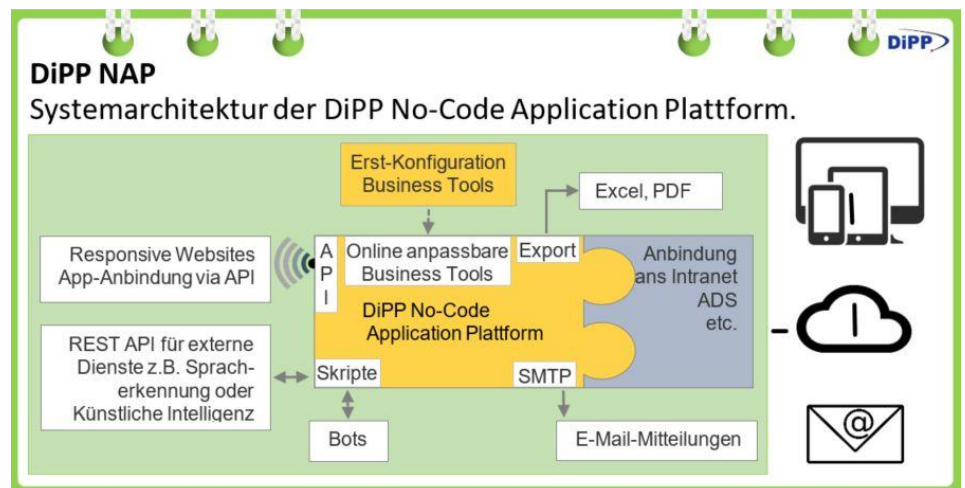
DiPP

DiPP NAP

Systemarchitektur der DiPP No-Code Application Plattform.

Erst-Konfiguration Business Tools

Excel, PDF

Responsive Websites App-Anbindung via API

A P I

Online anpassbare Business Tools

Export

Anbindung ans Intranet ADS etc.

DiPP No-Code Application Plattform

REST API für externe Dienste z.B. Spracherkennung oder Künstliche Intelligenz

Skripte

SMTP

Bots

E-Mail-Mitteilungen

@